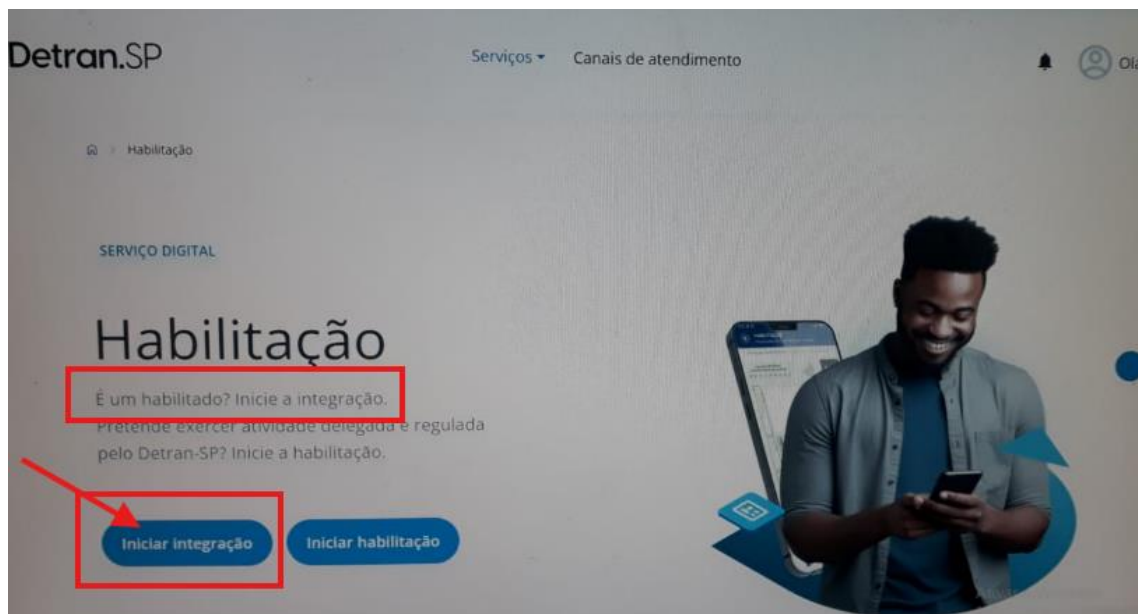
Detran.SP

Serviços ▾ Canais de atendimento

Olá

Habilitação

SERVIÇO DIGITAL

Habilitação

É um habilitado? Inicie a integração.
Pretende exercer atividade delegada e regulada pelo Detran-SP? Inicie a habilitação.

Iniciar integração

Iniciar habilitação